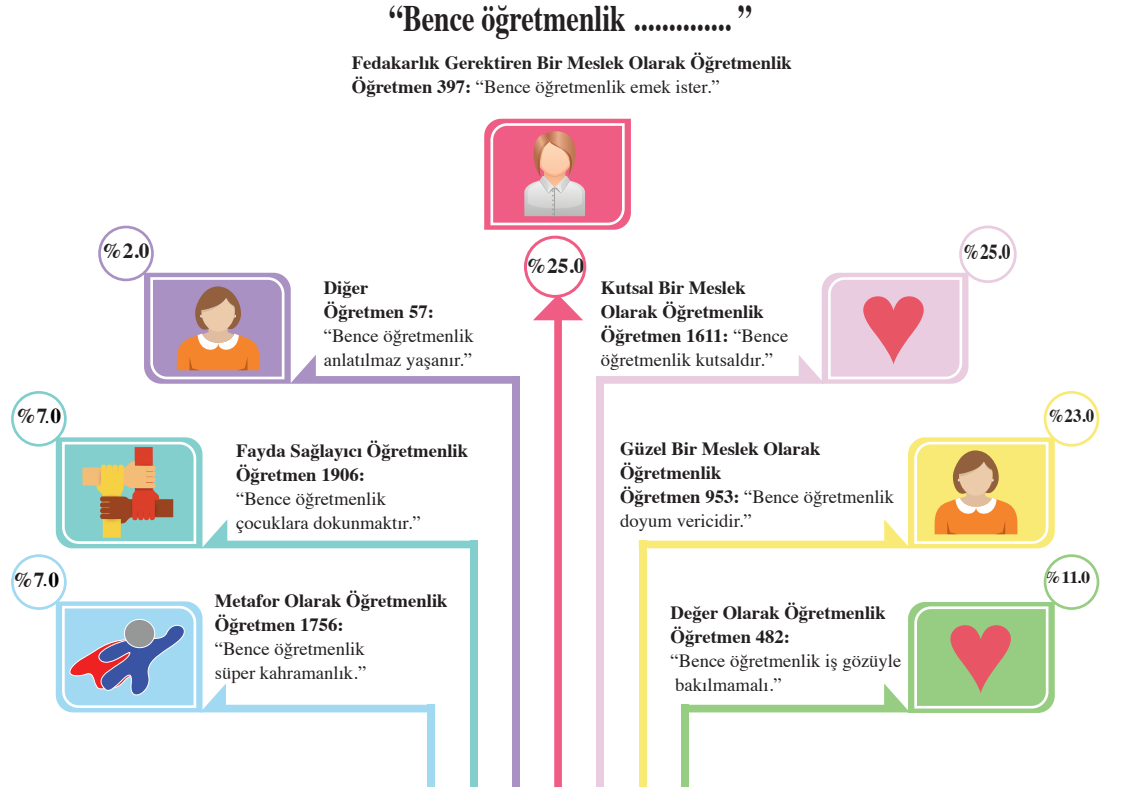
“Bence öğretmenlik .............”

Fedakarlık Gerektiren Bir Meslek Olarak Öğretmenlik
Öğretmen 397: “Bence öğretmenlik emek ister.”

%25.0

%2.0

Diğer
Öğretmen 57:
“Bence öğretmenlik anlatılmaz yaşanır.”

%25.0

Kutsal Bir Meslek Olarak Öğretmenlik
Öğretmen 1611: “Bence öğretmenlik kutsaldır.”

%7.0

Fayda Sağlayıcı Öğretmenlik
Öğretmen 1906:
“Bence öğretmenlik çocuklara dokunmaktır.”

%23.0

Güzel Bir Meslek Olarak Öğretmenlik
Öğretmen 953: “Bence öğretmenlik doyum vericidir.”

%7.0

Metafor Olarak Öğretmenlik
Öğretmen 1756:
“Bence öğretmenlik süper kahramanlık.”

%11.0

Değer Olarak Öğretmenlik
Öğretmen 482:
“Bence öğretmenlik iş gözüyle bakılmamalı.”